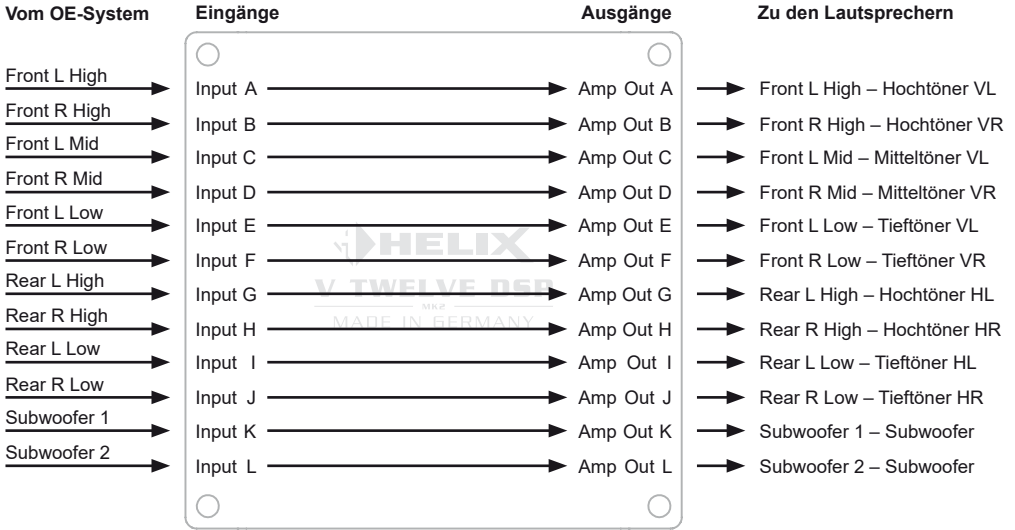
Vom OE-System
Front L High
Front R High
Front L Mid
Front R Mid
Front L Low
Front R Low
Rear L High
Rear R High
Rear L Low
Rear R Low
Subwoofer 1
Subwoofer 2

Eingänge
Input A
Input B
Input C
Input D
Input E
Input F
Input G
Input H
Input I
Input J
Input K
Input L

HELIX
V TWELVE DSP
MK2
MADE IN GERMANY

Ausgänge
Amp Out A
Amp Out B
Amp Out C
Amp Out D
Amp Out E
Amp Out F
Amp Out G
Amp Out H
Amp Out I
Amp Out J
Amp Out K
Amp Out L

Zu den Lautsprechern
Front L High – Hochtöner VL
Front R High – Hochtöner VR
Front L Mid – Mitteltöner VL
Front R Mid – Mitteltöner VR
Front L Low – Tieftöner VL
Front R Low – Tieftöner VR
Rear L High – Hochtöner HL
Rear R High – Hochtöner HR
Rear L Low – Tieftöner HL
Rear R Low – Tieftöner HR
Subwoofer 1 – Subwoofer
Subwoofer 2 – Subwoofer